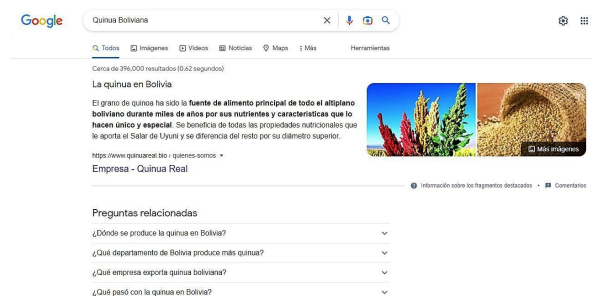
Google

Quinua Boliviana

Todos Imágenes Videos Noticias Maps Más Herramientas

Cerca de 396.000 resultados (0,62 segundos)

La quinua en Bolivia

El grano de quinoa ha sido la fuente de alimento principal de todo el altiplano boliviano durante miles de años por sus nutrientes y características que lo hacen único y especial. Se beneficia de todas las propiedades nutricionales que le aporta el Salar de Uyuni y se diferencia del resto por su diámetro superior.

Más imágenes

https://www.quinuareal.bio › quienes-somos

Empresa - Quinua Real

Información sobre los fragmentos destacados • Comentarios

Preguntas relacionadas

¿Dónde se produce la quinua en Bolivia?

¿Qué departamento de Bolivia produce más quinua?

¿Qué empresa exporta quinua boliviana?

¿Qué pasó con la quinua en Bolivia?